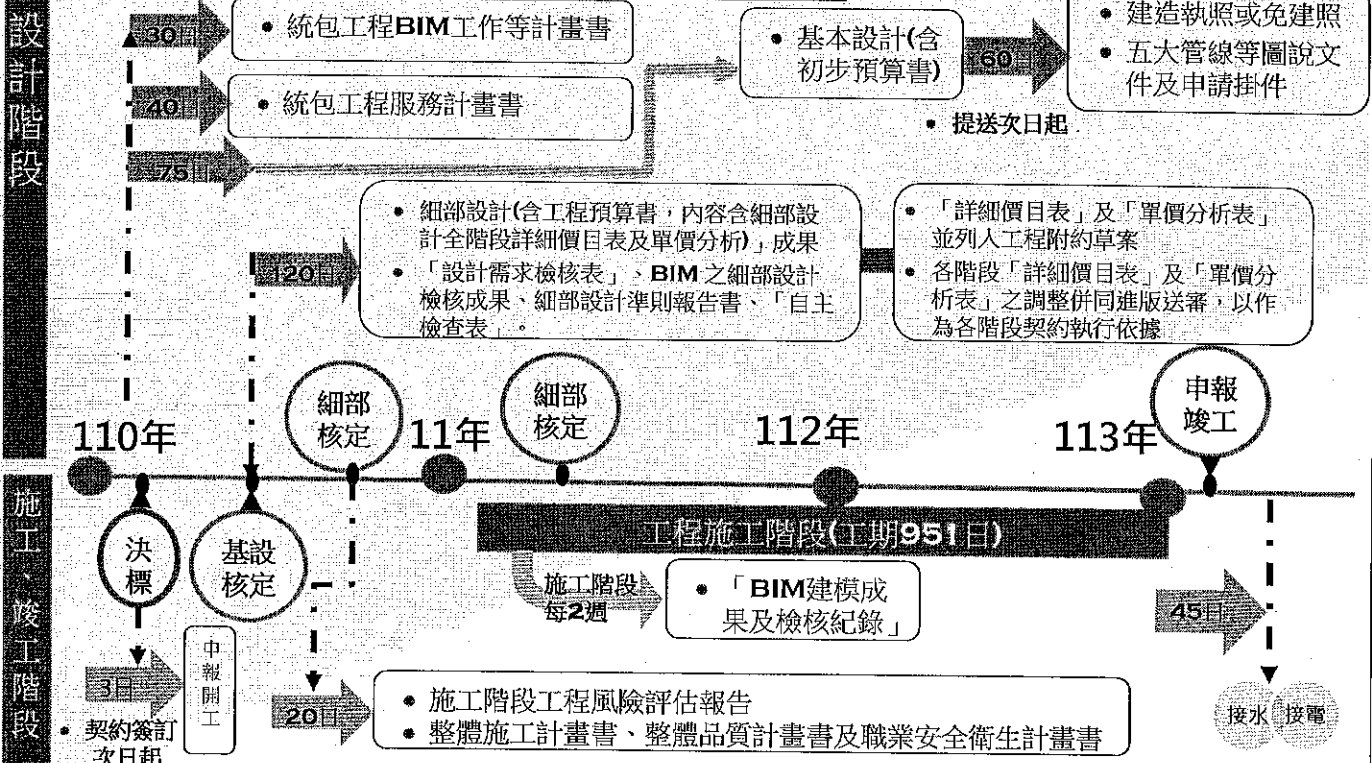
設計階段

30日
• 統包工程BIM工作等計畫書

40日
• 統包工程服務計畫書

75日

• 基本設計(含初步預算書)

60日

• 建造執照或免建照
• 五大管線等圖說文件及申請掛件

• 提送次日起

120日

• 細部設計(含工程預算書，內容含細部設計全階段詳細價目表及單價分析)」成果
• 「設計需求檢核表」、BIM之細部設計檢核成果、細部設計準則報告書、「自主檢查表」。

• 「詳細價目表」及「單價分析表」並列入工程附約草案
• 各階段「詳細價目表」及「單價分析表」之調整併同進版送審，以作為各階段契約執行依據

細部核定

細部核定

申報竣工

110年

11年

112年

113年

施工、竣工階段

決標

基設核定

工程施工階段(工期951日)

施工階段每2週

• 「BIM建模成果及檢核紀錄」

45日

3日

中報開工

• 契約簽訂次日起

20日

• 施工階段工程風險評估報告
• 整體施工計畫書、整體品質計畫書及職業安全衛生計畫書

接水 接電